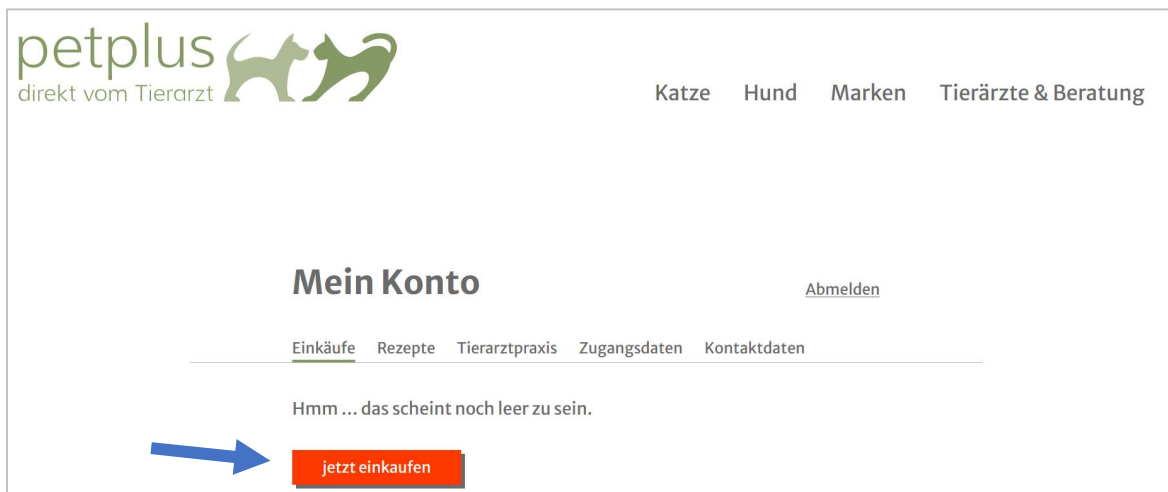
petplus
direkt vom Tierarzt

Katze Hund Marken Tierärzte & Beratung

Mein Konto

Abmelden

Einkäufe Rezepte Tierarztpraxis Zugangsdaten Kontaktdaten

Hmm ... das scheint noch leer zu sein.

jetzt einkaufen